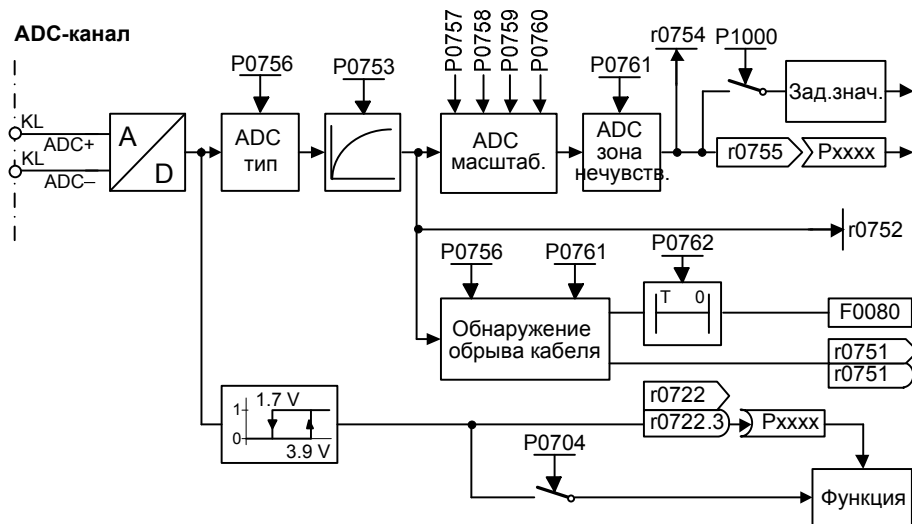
ADC-канал

KL
ADC+
KL
ADC–

A
D

P0756
ADC
тип

P0753

P0757
P0758
P0759
P0760
ADC
масштаб.

P0761
ADC
зона
нечувств.

r0754
P1000
Зад.знач.

r0755
Pxxxx

r0752

P0756
P0761
P0762
T 0
F0080

Обнаружение
обрыва кабеля

r0751
r0751

1
0
1.7 V
3.9 V

r0722
r0722.3
Pxxxx

P0704

Функция